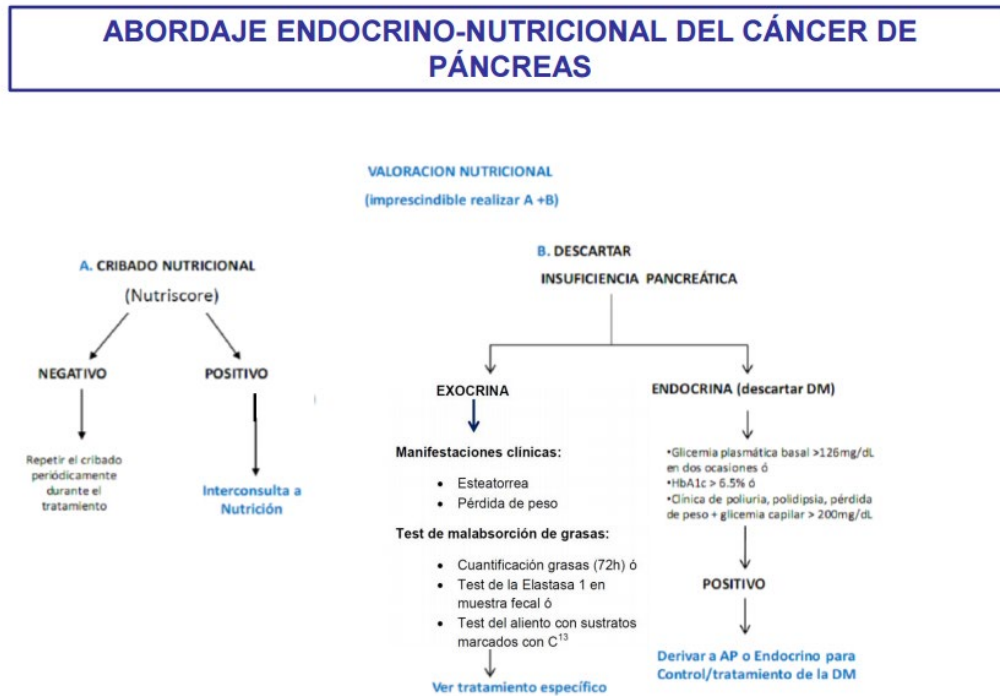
ABORDAJE ENDOCRINO-NUTRICIONAL DEL CÁNCER DE PÁNCREAS

VALORACION NUTRICIONAL
(imprescindible realizar A +B)

A. CRIBADO NUTRICIONAL
(Nutriscore)

NEGATIVO

Repetir el cribado periódicamente durante el tratamiento

POSITIVO

Interconsulta a Nutrición

B. DESCARTAR
INSUFICIENCIA PANCREÁTICA

EXOCRINA

Manifestaciones clínicas:

- Esteatorrea
- Pérdida de peso

Test de malabsorción de grasas:

- Cuantificación grasas (72h) ó
- Test de la Elastasa 1 en muestra fecal ó
- Test del aliento con sustratos marcados con $C^{13}$

Ver tratamiento específico

ENDOCRINA (descartar DM)

•Glicemia plasmática basal >126mg/dL en dos ocasiones ó
•HbA1c > 6.5% ó
•Clínica de poliuria, polidipsia, pérdida de peso + glicemia capilar > 200mg/dL

POSITIVO

Derivar a AP o Endocrino para Control/tratamiento de la DM